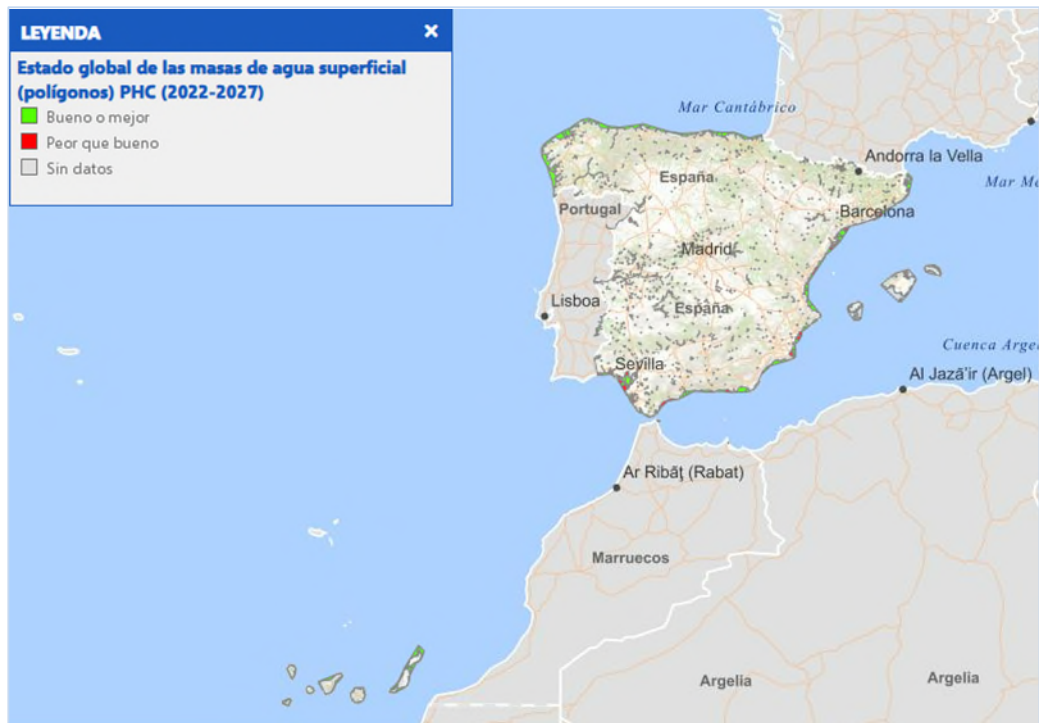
LEYENDA
×
Estado global de las masas de agua superficial (polígonos) PHC (2022-2027)
Bueno o mejor
Peor que bueno
Sin datos

Mar Cantábrico
Andorra la Vella
Mar Me
España
Portugal
Barcelona
Madrid
Lisboa
España
Cuenca Arge
Sevilla
Al Jazā'ir (Argel)
Ar Ribāţ (Rabat)
Marruecos
Argelia
Argelia